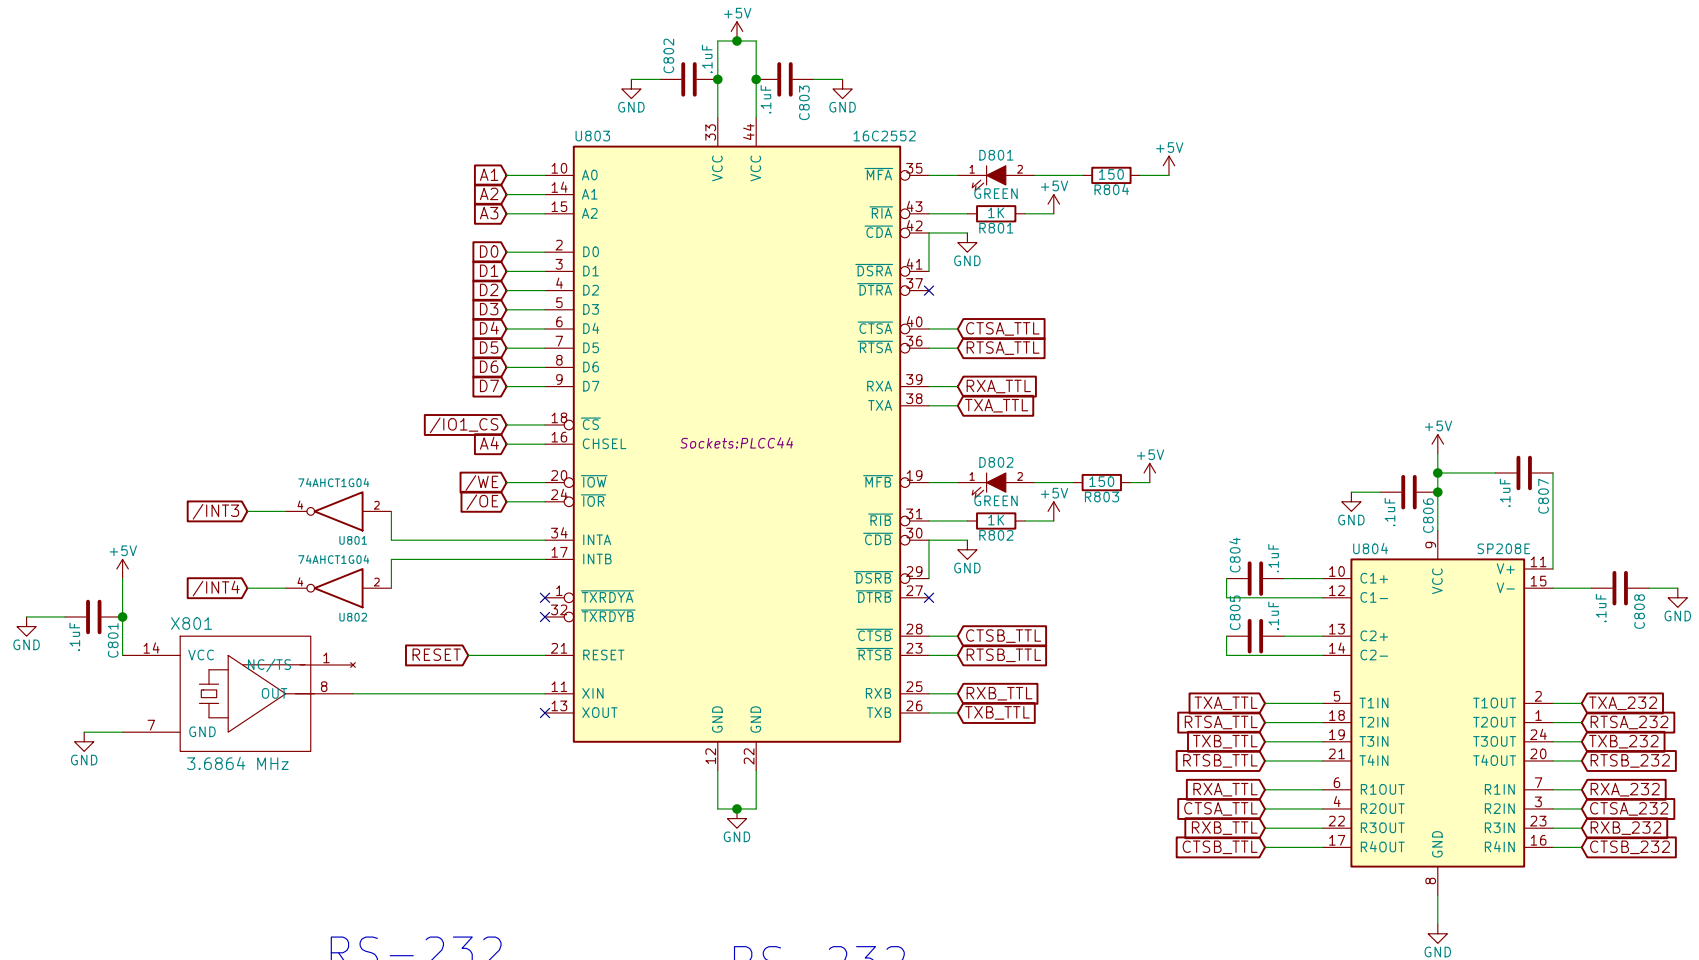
+5V
C802
.1uF
.1uF
C803
GND
GND
U803
16C2552
33
44
VCC
VCC
A1 10 A0
A2 14 A1
A3 15 A2
D0 2 D0
D1 3 D1
D2 4 D2
D3 5 D3
D4 6 D4
D5 7 D5
D6 8 D6
D7 9 D7
/IO1_CS 18 $\overline{CS}$
A4 16 CHSEL
Sockets:PLCC44
/WE 20 $\overline{IOW}$
/OE 24 $\overline{IOR}$
74AHCT1G04
/INT3 4 2
U801
34 INTA
17 INTB
74AHCT1G04
/INT4 4 2
U802
1 $\overline{TXRDYA}$
32 $\overline{TXRDYB}$
RESET 21 RESET
11 XIN
13 XOUT
+5V
GND
.1uF
C801
X801
14 VCC
NC/TS 1
OUT 8
7 GND
3.6864 MHz
GND
GND GND
12 22
GND
$\overline{MFA}$ 35
D801
1 2
GREEN
150
R804
+5V
$\overline{RIA}$ 43
1K
R801
+5V
$\overline{CDA}$ 42
GND
$\overline{DSRA}$ 41
$\overline{DTRA}$ 37
$\overline{CTSA}$ 40 CTSA_TTL
$\overline{RTSA}$ 36 RTSA_TTL
RXA 39 RXA_TTL
TXA 38 TXA_TTL
$\overline{MFB}$ 19
D802
1 2
GREEN
150
R803
+5V
$\overline{RIB}$ 31
1K
R802
+5V
$\overline{CDB}$ 30
GND
$\overline{DSRB}$ 29
$\overline{DTRB}$ 27
$\overline{CTSB}$ 28 CTSB_TTL
$\overline{RTSB}$ 23 RTSB_TTL
RXB 25 RXB_TTL
TXB 26 TXB_TTL
+5V
GND
.1uF
C806
.1uF
C807
9
U804
SP208E
VCC
C804 .1uF
10 C1+
12 C1−
C805 .1uF
13 C2+
14 C2−
V+ 11
V− 15
.1uF
C808
GND
TXA_TTL 5 T1IN
RTSA_TTL 18 T2IN
TXB_TTL 19 T3IN
RTSB_TTL 21 T4IN
RXA_TTL 6 R1OUT
CTSA_TTL 4 R2OUT
RXB_TTL 22 R3OUT
CTSB_TTL 17 R4OUT
T1OUT 2 TXA_232
T2OUT 1 RTSA_232
T3OUT 24 TXB_232
T4OUT 20 RTSB_232
R1IN 7 RXA_232
R2IN 3 CTSA_232
R3IN 23 RXB_232
R4IN 16 CTSB_232
GND
8
GND
RS−232
RS−232